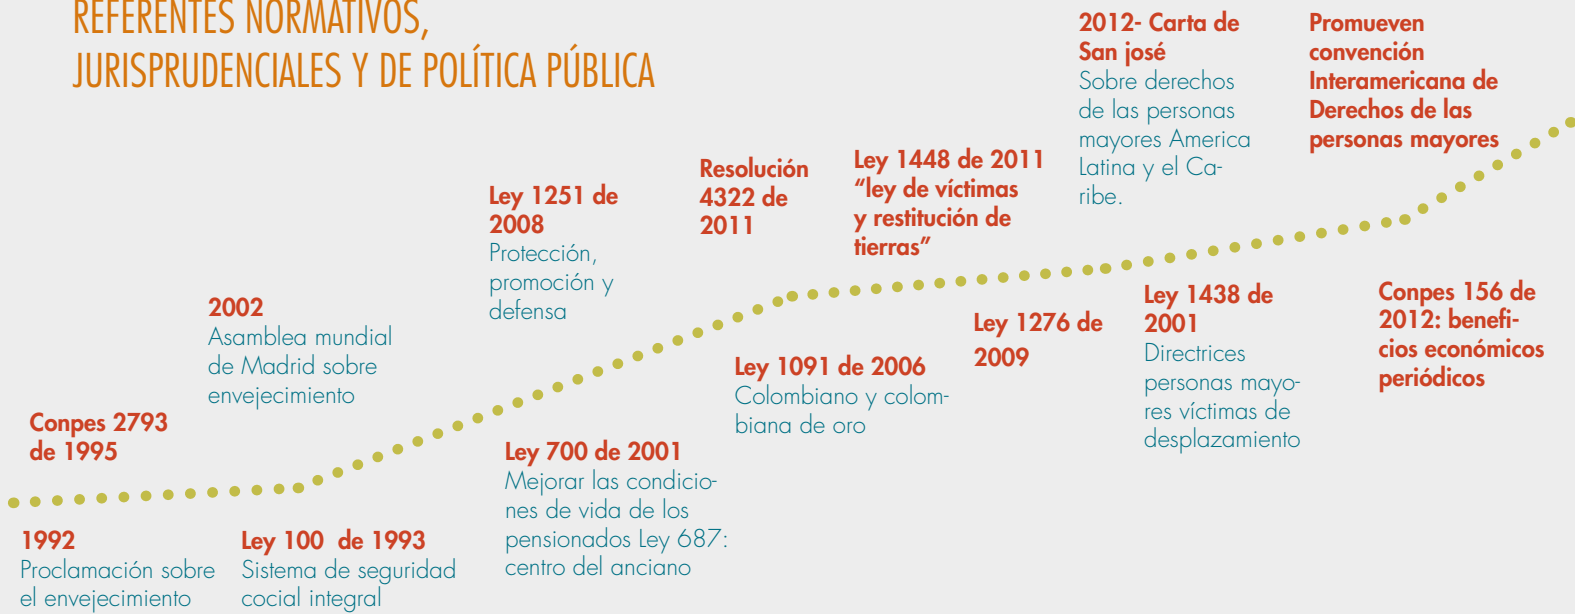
REFERENTES NORMATIVOS, JURISPRUDENCIALES Y DE POLÍTICA PÚBLICA

Conpes 2793 de 1995

1992
Proclamación sobre el envejecimiento

2002
Asamblea mundial de Madrid sobre envejecimiento

Ley 100 de 1993
Sistema de seguridad cocial integral

Ley 1251 de 2008
Protección, promoción y defensa

Ley 700 de 2001
Mejorar las condiciones de vida de los pensionados Ley 687: centro del anciano

Resolución 4322 de 2011

Ley 1091 de 2006
Colombiano y colombiana de oro

Ley 1448 de 2011 "ley de víctimas y restitución de tierras"

Ley 1276 de 2009

2012- Carta de San josé
Sobre derechos de las personas mayores America Latina y el Caribe.

Ley 1438 de 2001
Directrices personas mayores víctimas de desplazamiento

Promueven convención Interamericana de Derechos de las personas mayores

Conpes 156 de 2012: beneficios económicos periódicos